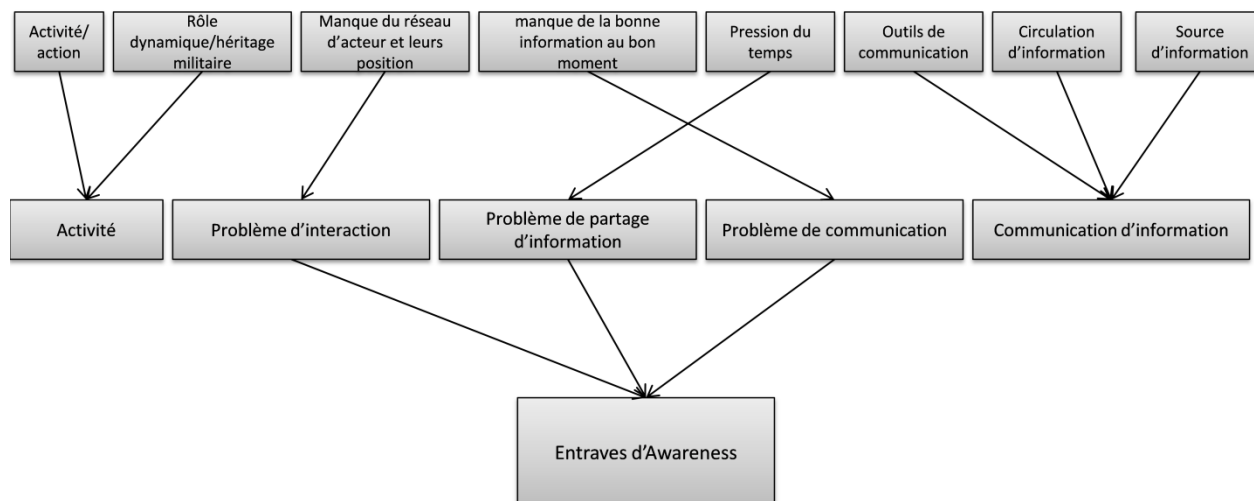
Activité/ action

Rôle dynamique/héritage militaire

Manque du réseau d'acteur et leurs position

manque de la bonne information au bon moment

Pression du temps

Outils de communication

Circulation d'information

Source d'information

Activité

Problème d'interaction

Problème de partage d'information

Problème de communication

Communication d'information

Entraves d'Awareness